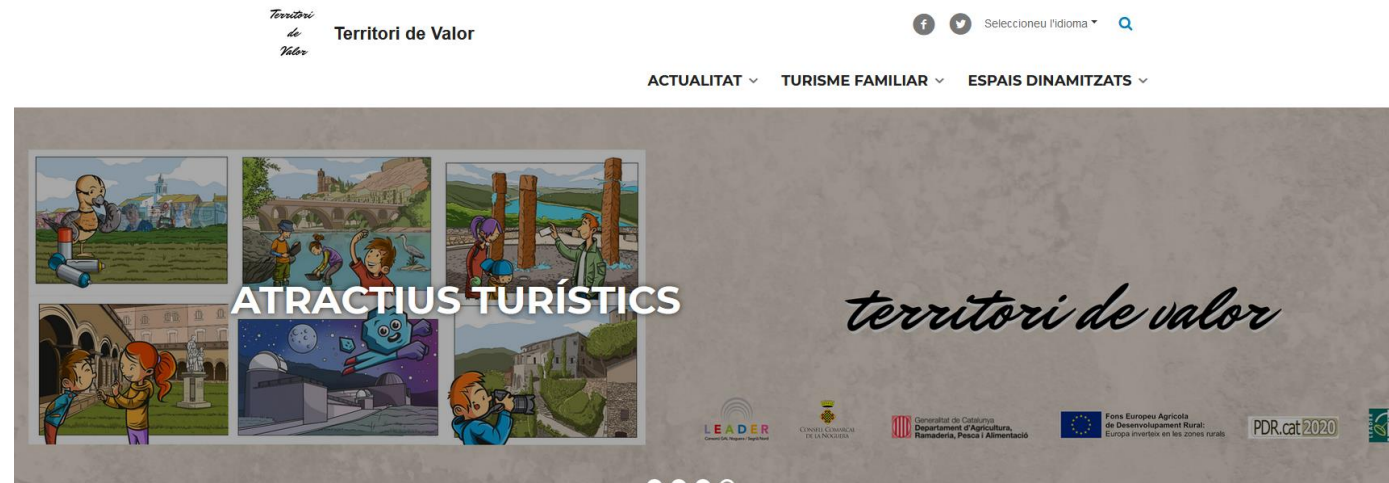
Territori de Valor

Territori de Valor

Seleccioneu l'idioma

ACTUALITAT TURISME FAMILIAR ESPAIS DINAMITZATS

ATRACTIUS TURÍSTICS

territori de valor

LEADER
Consorci GAL Noguera / Segrià Nord

CONSELL COMARCAL DE LA NOGUERA

Generalitat de Catalunya
Departament d'Agricultura, Ramaderia, Pesca i Alimentació

Fons Europeu Agrícola de Desenvolupament Rural:
Europa inverteix en les zones rurals

PDR.cat 2020